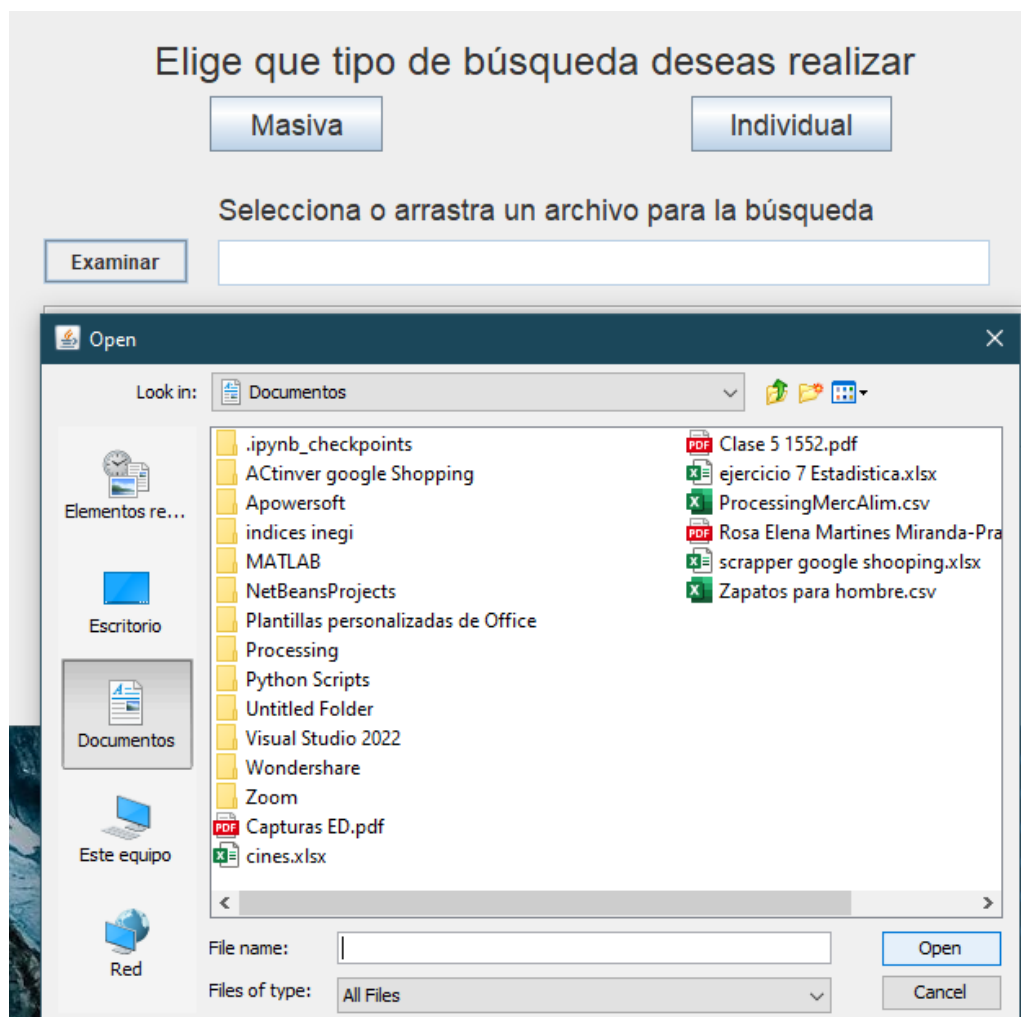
Elige que tipo de búsqueda deseas realizar

Masiva

Individual

Selecciona o arrastra un archivo para la búsqueda

Examinar

Open

Look in: Documentos

Elementos re...

Escritorio

Documentos

Este equipo

Red

.ipynb_checkpoints
ACtinver google Shopping
Apowersoft
indices inegi
MATLAB
NetBeansProjects
Plantillas personalizadas de Office
Processing
Python Scripts
Untitled Folder
Visual Studio 2022
Wondershare
Zoom
Capturas ED.pdf
cines.xlsx

Clase 5 1552.pdf
ejercicio 7 Estadistica.xlsx
ProcessingMercAlim.csv
Rosa Elena Martines Miranda-Pra
scrapper google shooping.xlsx
Zapatos para hombre.csv

File name:

Open

Files of type: All Files

Cancel